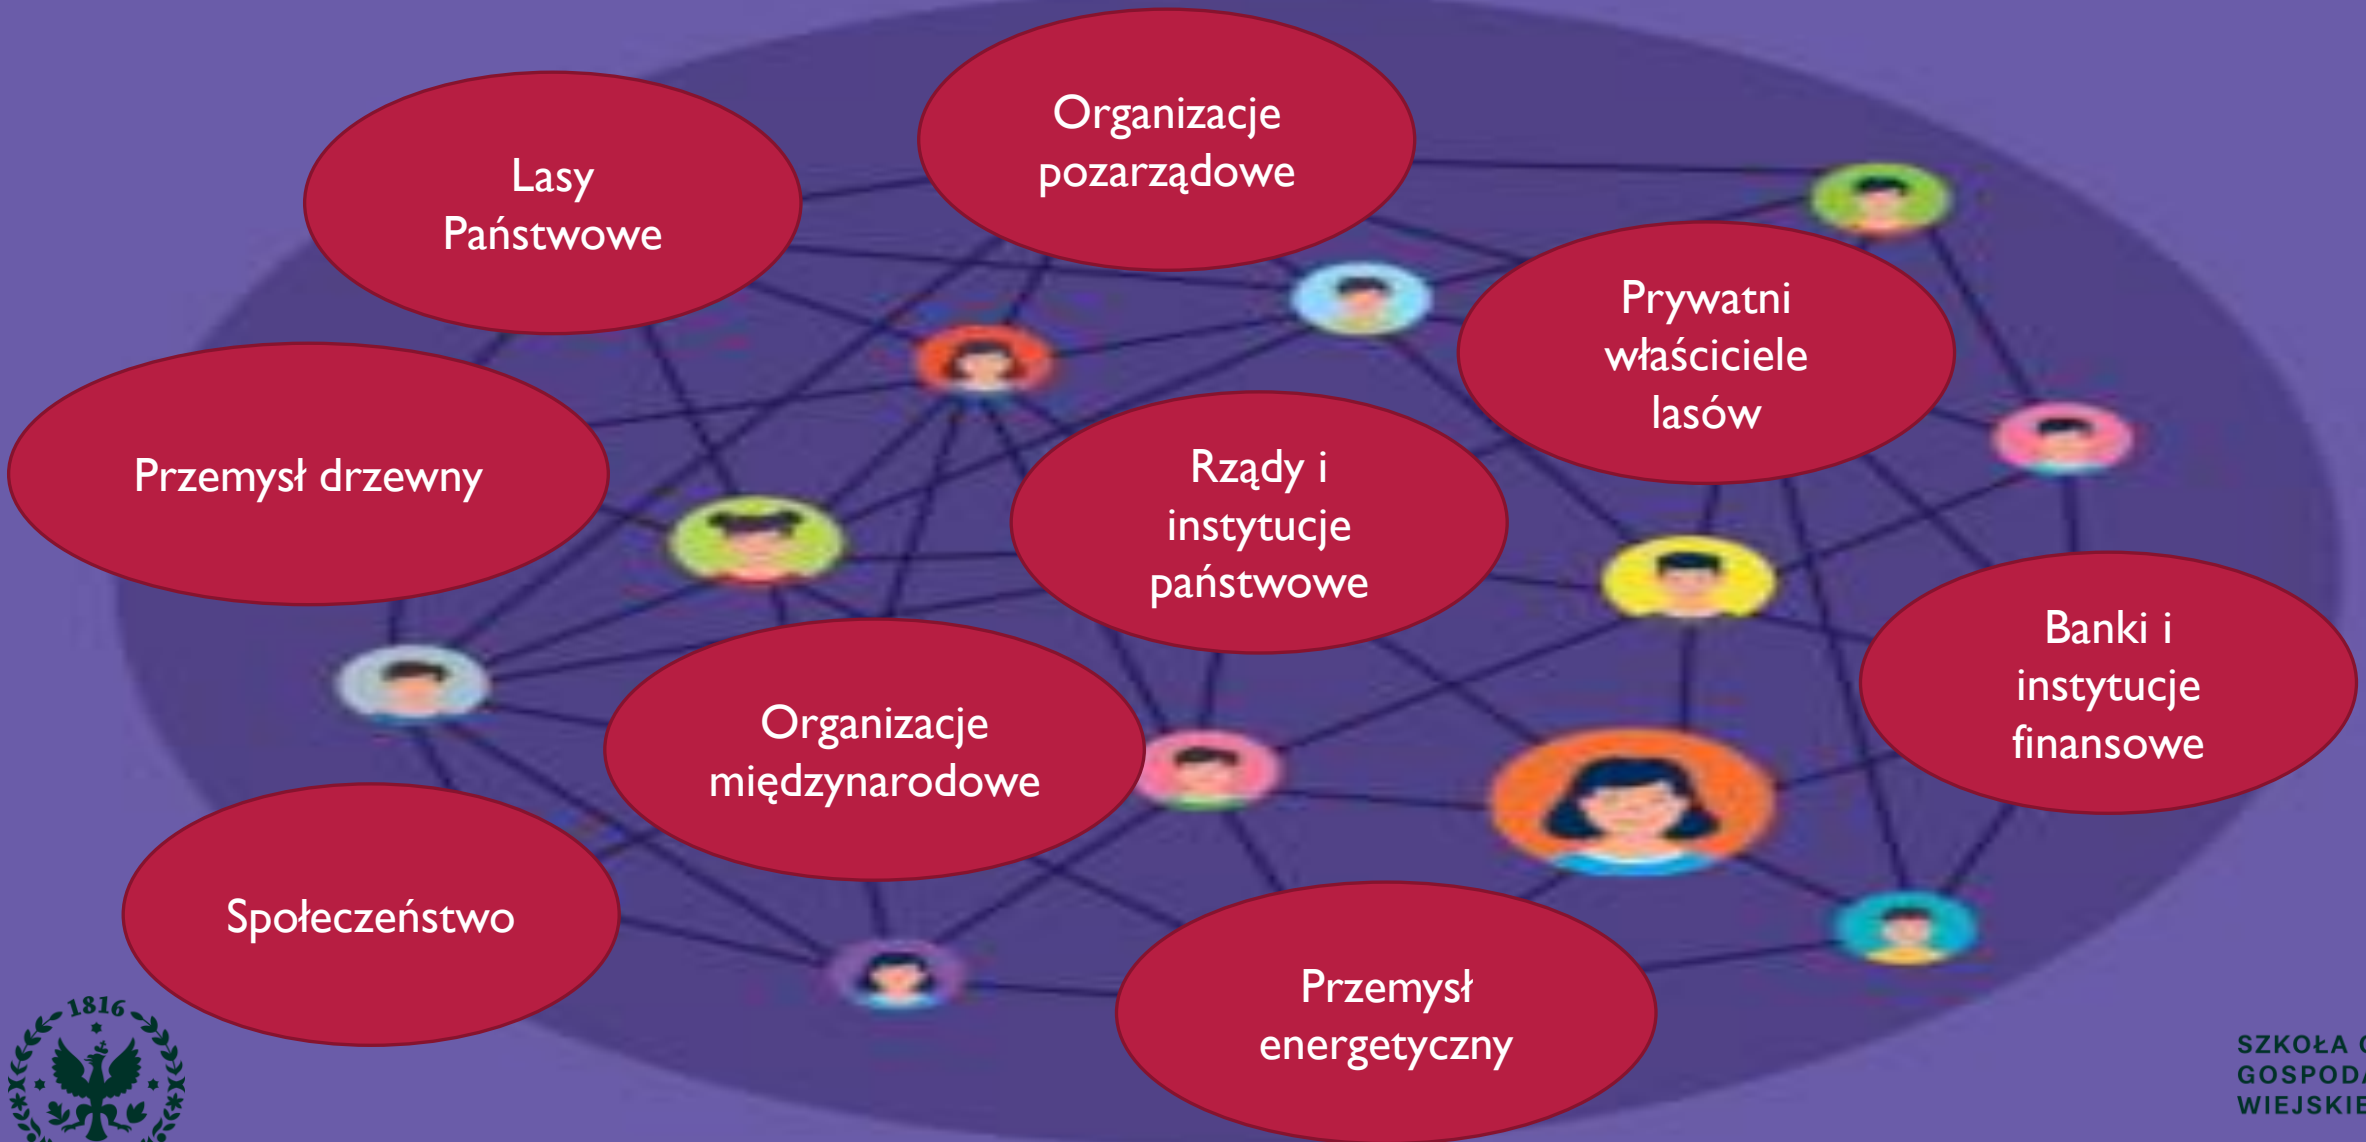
Lasy Państwowe

Organizacje pozarządowe

Prywatni właściciele lasów

Przemysł drzewny

Rządy i instytucje państwowe

Banki i instytucje finansowe

Organizacje międzynarodowe

Społeczeństwo

Przemysł energetyczny

1816

SZKOŁA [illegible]
GOSPOD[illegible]
WIEJSKIE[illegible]